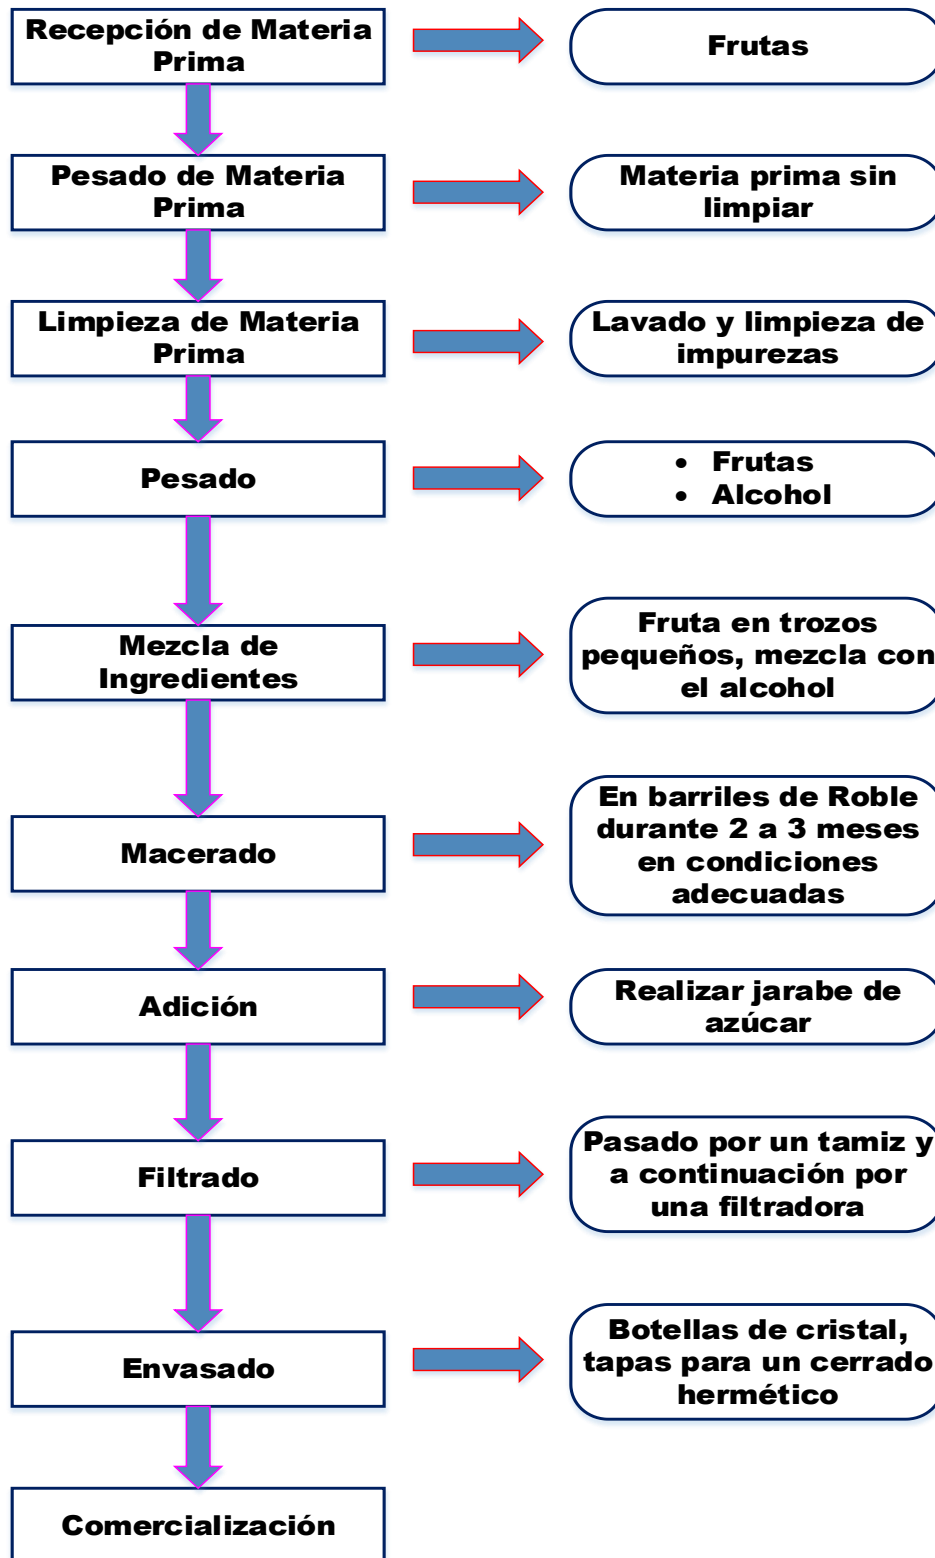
Recepción de Materia Prima

Frutas

Pesado de Materia Prima

Materia prima sin limpiar

Limpieza de Materia Prima

Lavado y limpieza de impurezas

Pesado

- Frutas
- Alcohol

Mezcla de Ingredientes

Fruta en trozos pequeños, mezcla con el alcohol

Macerado

En barriles de Roble durante 2 a 3 meses en condiciones adecuadas

Adición

Realizar jarabe de azúcar

Filtrado

Pasado por un tamiz y a continuación por una filtradora

Envasado

Botellas de cristal, tapas para un cerrado hermético

Comercialización